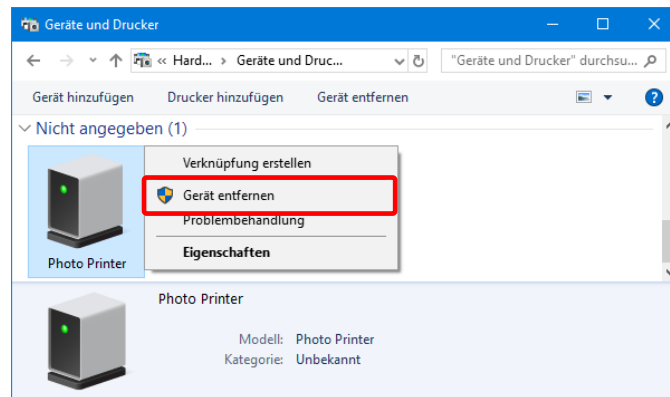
Geräte und Drucker

« Hard... › Geräte und Druc...

"Geräte und Drucker" durchsu...

Gerät hinzufügen Drucker hinzufügen Gerät entfernen

?

Nicht angegeben (1)

Verknüpfung erstellen

Gerät entfernen

Problembehandlung

Eigenschaften

Photo Printer

Photo Printer

Modell: Photo Printer

Kategorie: Unbekannt